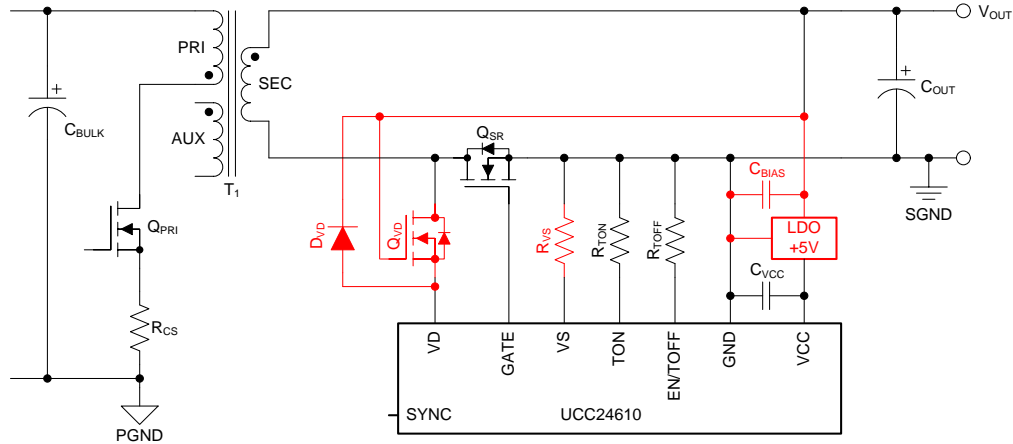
$V_{OUT}$

PRI

SEC

AUX

$C_{BULK}$

$C_{OUT}$

$T_1$

$Q_{SR}$

$Q_{PRI}$

$C_{BIAS}$

SGND

$D_{VD}$

$Q_{VD}$

$R_{VS}$

$R_{TON}$

$R_{TOFF}$

LDO +5V

$C_{VCC}$

$R_{CS}$

VD

GATE

VS

TON

EN/TOFF

GND

VCC

SYNC

UCC24610

PGND